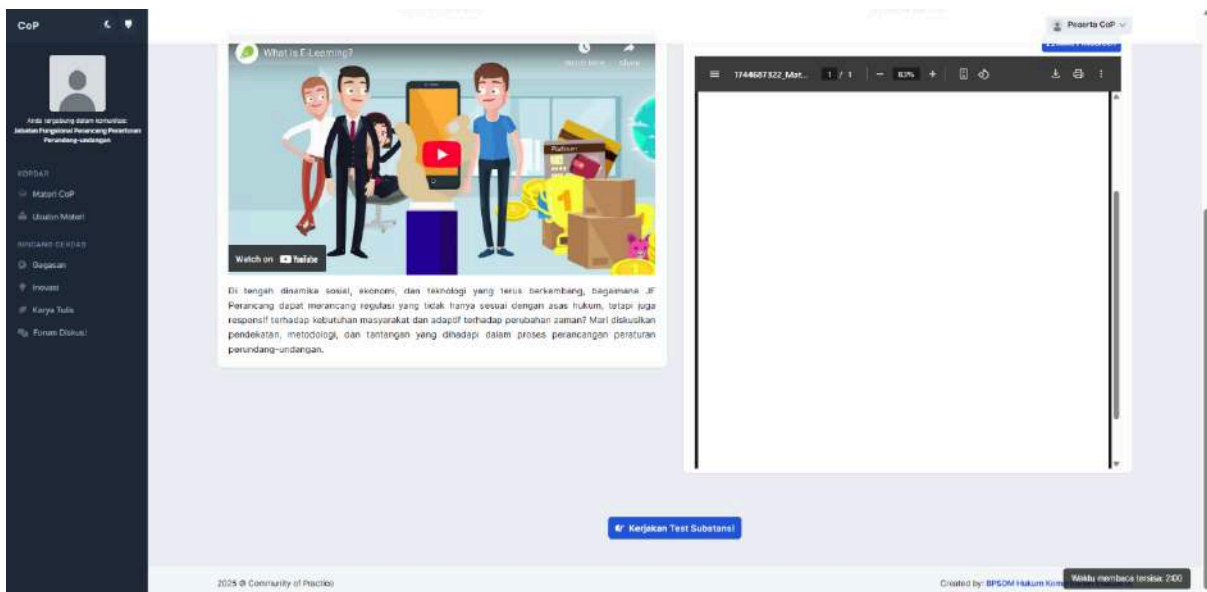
CoP

Anda tergabung dalam komunitas:
Jabatan Fungsional Perancang Peraturan Perundang-undangan

KOPDAR
Materi CoP
Ulasan Materi

BINCANG CERDAS
Gagasan
Inovasi
Karya Tulis
Forum Diskusi

Peserta CoP

What is E-Learning?
Watch later
Share
Watch on YouTube

Di tengah dinamika sosial, ekonomi, dan teknologi yang terus berkembang, bagaimana JF Perancang dapat merancang regulasi yang tidak hanya sesuai dengan asas hukum, tetapi juga responsif terhadap kebutuhan masyarakat dan adaptif terhadap perubahan zaman? Mari diskusikan pendekatan, metodologi, dan tantangan yang dihadapi dalam proses perancangan peraturan perundang-undangan.

1744687322_Mat... 1 / 1 | — 83% +

Kerjakan Test Substansi

2025 © Community of Practice

Created by: BPSDM Hukum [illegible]

Waktu membaca tersisa: 2:00